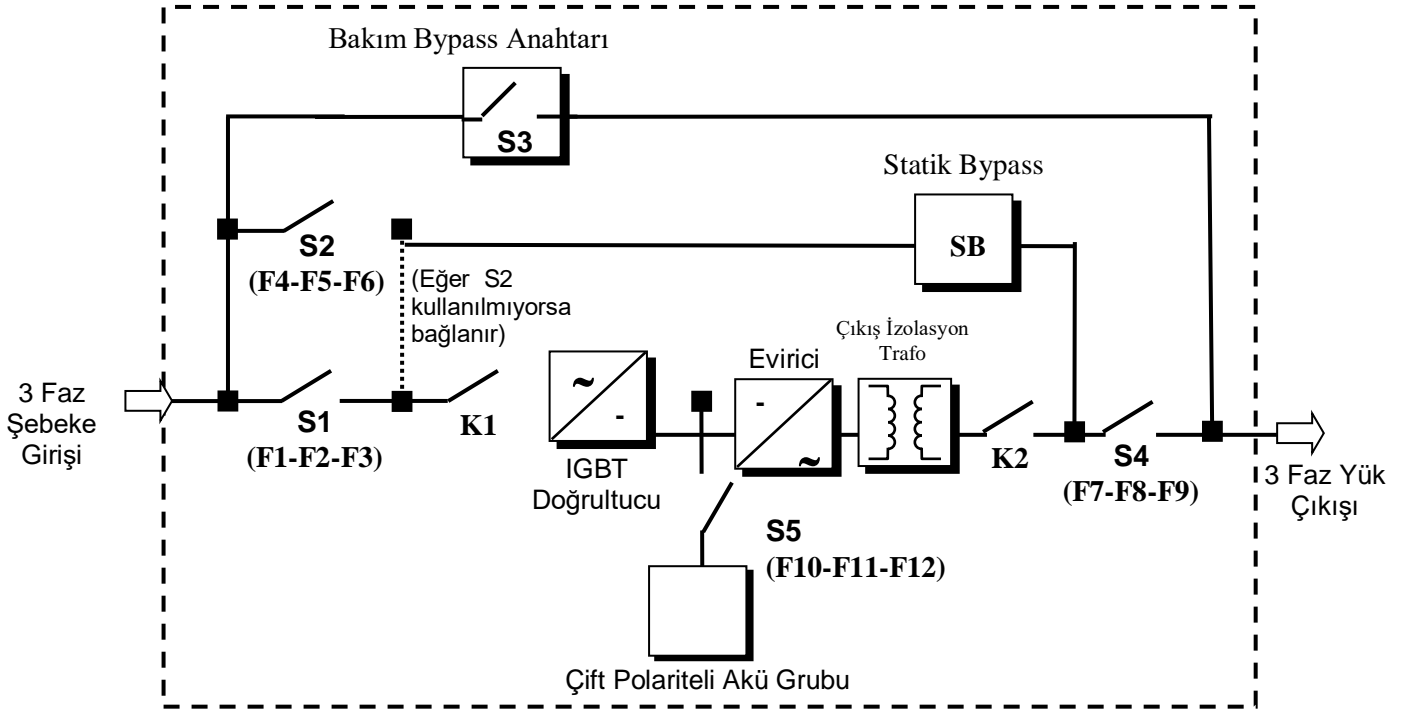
Bakım Bypass Anahtarı

S3

Statik Bypass

SB

S2
(F4-F5-F6)

(Eğer S2 kullanılmıyorsa bağlanır)

Çıkış İzolasyon Trafo

Evirici

3 Faz Şebeke Girişi

S1
(F1-F2-F3)

K1

~
-

-
~

IGBT Doğrultucu

K2

S4
(F7-F8-F9)

3 Faz Yük Çıkışı

S5
(F10-F11-F12)

Çift Polariteli Akü Grubu